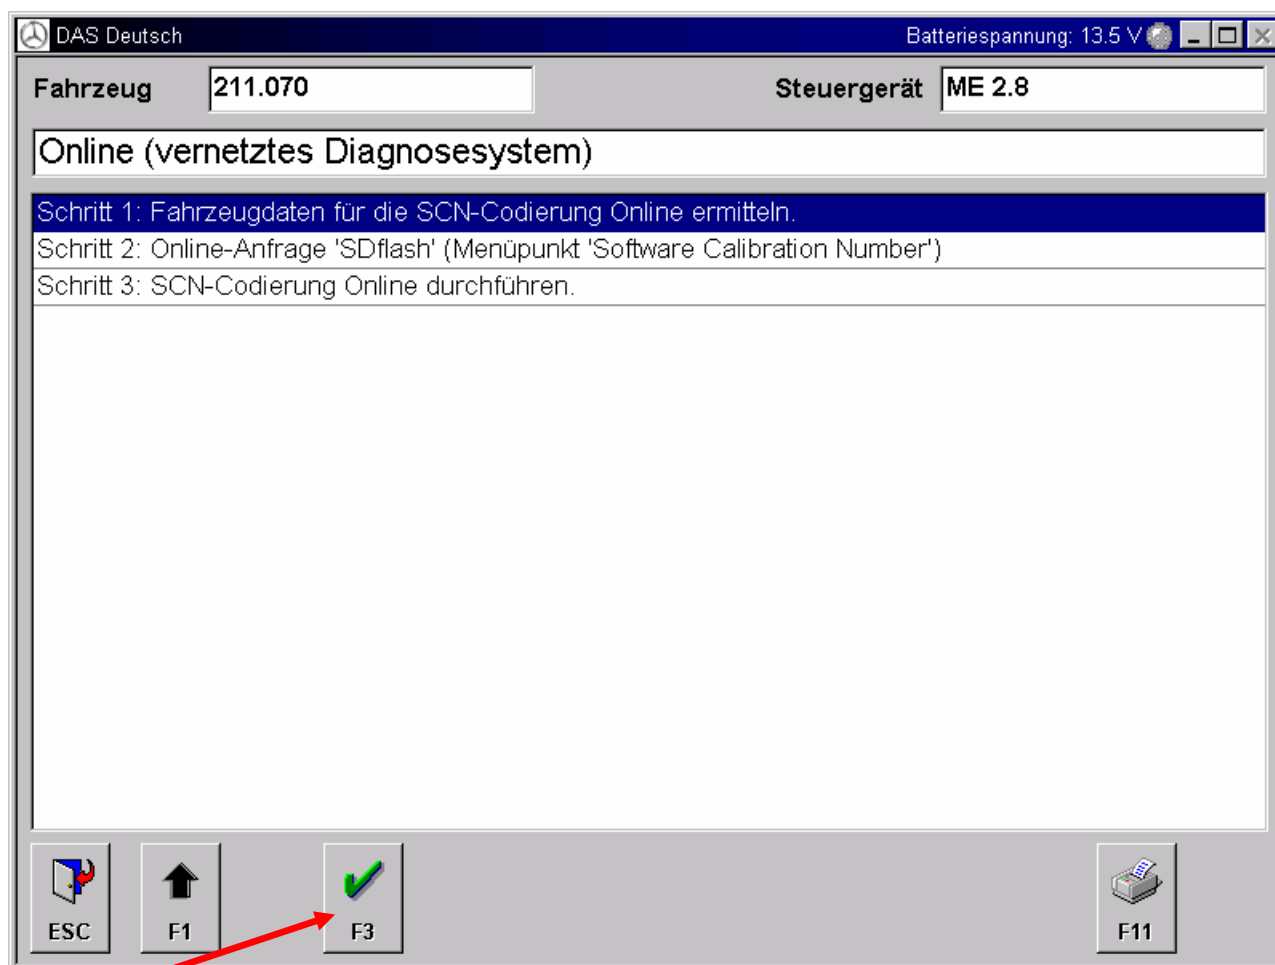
DAS Deutsch
Batteriespannung: 13.5 V

Fahrzeug 211.070
Steuergerät ME 2.8

Online (vernetztes Diagnosesystem)

Schritt 1: Fahrzeugdaten für die SCN-Codierung Online ermitteln.
Schritt 2: Online-Anfrage 'SDflash' (Menüpunkt 'Software Calibration Number')
Schritt 3: SCN-Codierung Online durchführen.

ESC
F1
F3
F11